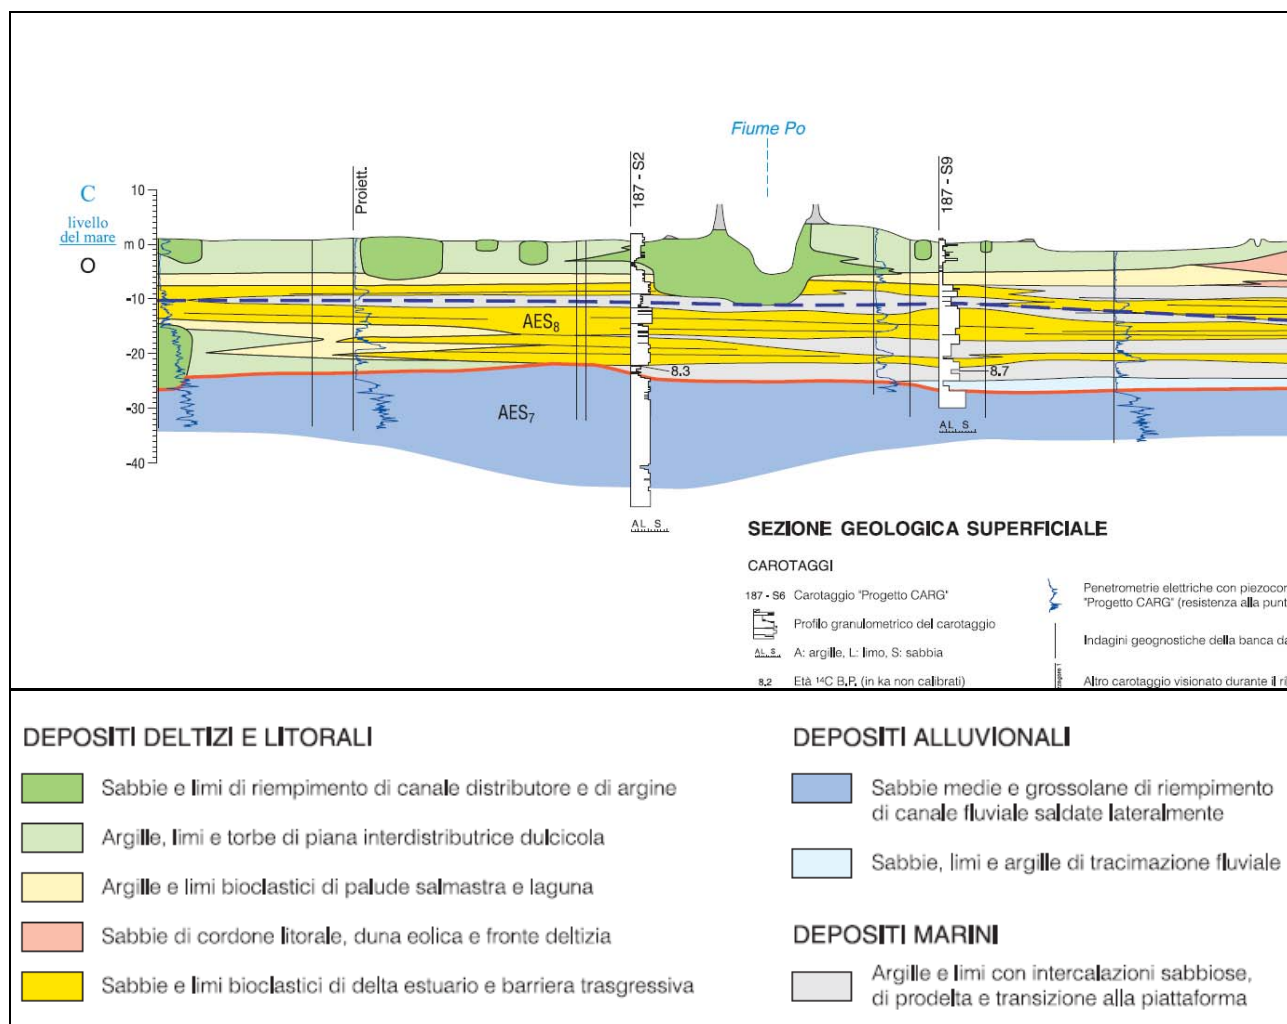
Fiume Po

C
livello del mare
O

10
m 0
-10
-20
-30
-40

Proiett.

187 - S2

187 - S9

AES$_8$

AES$_7$

8.3

8.7

AL S

AL S

SEZIONE GEOLOGICA SUPERFICIALE

CAROTAGGI

187 - S6 Carotaggio "Progetto CARG"

Profilo granulometrico del carotaggio

AL S A: argille, L: limo, S: sabbia

8,2 Età $^{14}$C B.P. (in ka non calibrati)

Penetrometrie elettriche con piezocon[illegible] "Progetto CARG" (resistenza alla punt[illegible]

Indagini geognostiche della banca da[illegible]

Altro carotaggio visionato durante il ri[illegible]

DEPOSITI DELTIZI E LITORALI

Sabbie e limi di riempimento di canale distributore e di argine

Argille, limi e torbe di piana interdistributrice dulcicola

Argille e limi bioclastici di palude salmastra e laguna

Sabbie di cordone litorale, duna eolica e fronte deltizia

Sabbie e limi bioclastici di delta estuario e barriera trasgressiva

DEPOSITI ALLUVIONALI

Sabbie medie e grossolane di riempimento di canale fluviale saldate lateralmente

Sabbie, limi e argille di tracimazione fluviale

DEPOSITI MARINI

Argille e limi con intercalazioni sabbiose, di prodelta e transizione alla piattaforma